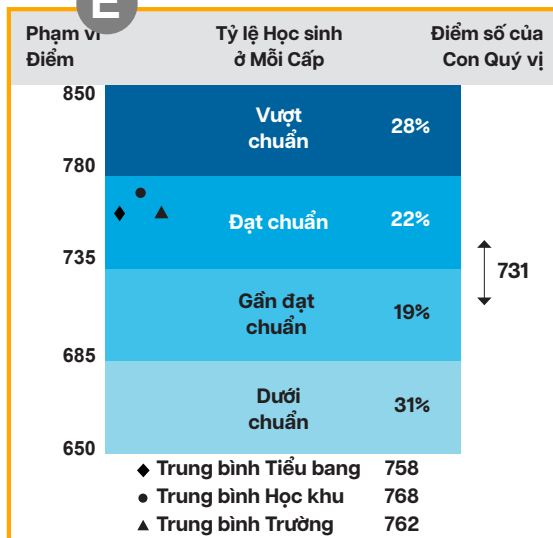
E

Phạm vi Điểm

Tỷ lệ Học sinh ở Mỗi Cấp

Điểm số của Con Quý vị

850

Vượt chuẩn 28%

780

Đạt chuẩn 22%

735

731

Gần đạt chuẩn 19%

685

Dưới chuẩn 31%

650

◆ Trung bình Tiểu bang 758
● Trung bình Học khu 768
▲ Trung bình Trường 762